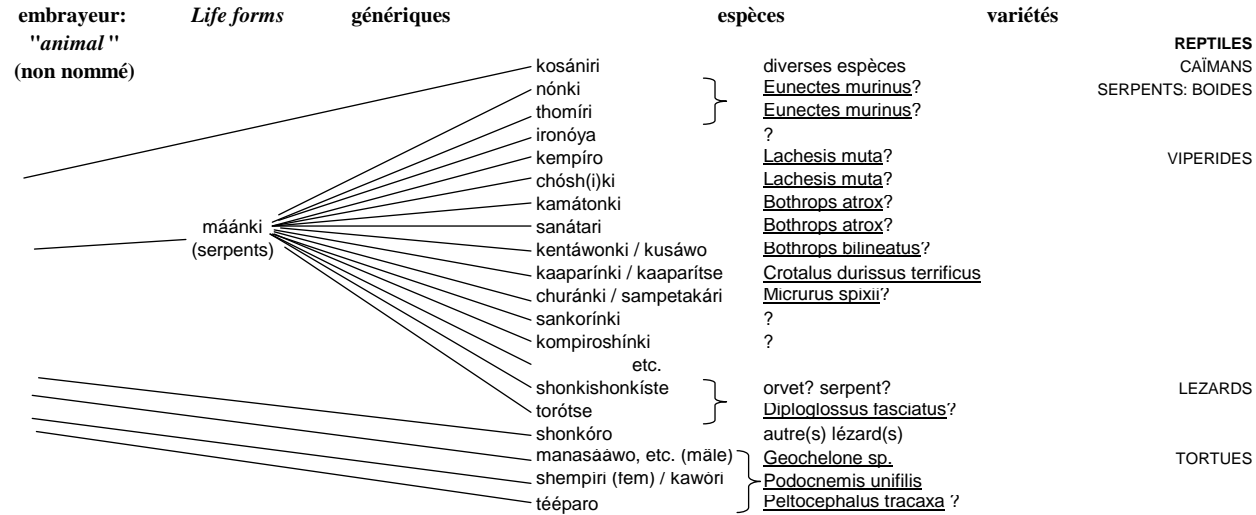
embrayeur: "animal" (non nommé)

Life forms

génériques

espèces

variétés

REPTILES

kosániri — diverses espèces — CAÏMANS
nónki — Eunectes murinus? — SERPENTS: BOIDES
thomíri — Eunectes murinus?
ironóya — ?
kempíro — Lachesis muta? — VIPERIDES
chósh(i)ki — Lachesis muta?
kamátonki — Bothrops atrox?
sanátari — Bothrops atrox?
kentáwonki / kusáwo — Bothrops bilineatus?
kaaparínki / kaaparítse — Crotalus durissus terrificus
churánki / sampetakári — Micrurus spixii?
sankorínki — ?
kompiroshínki — ?
etc.

máánki (serpents)

shonkishonkíste — orvet? serpent? — LEZARDS
torótse — Diploglossus fasciatus?
shonkóro — autre(s) lézard(s)
manasáawo, etc. (mâle) — Geochelone sp. — TORTUES
shempíri (fem) / kawóri — Podocnemis unifilis
tééparo — Peltocephalus tracaxa ?